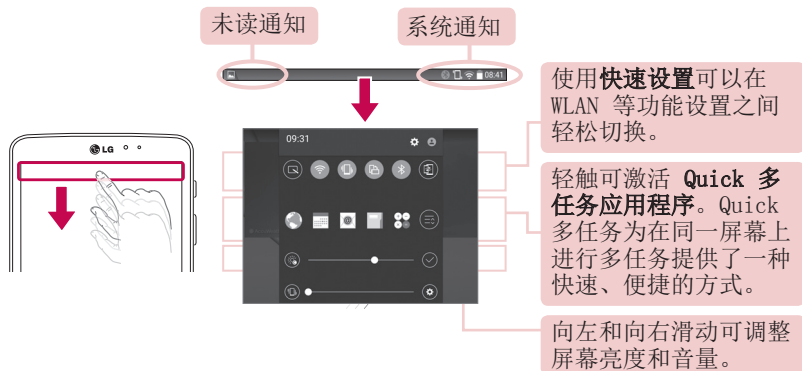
未读通知

系统通知

08:41

LG

09:31

使用**快速设置**可以在 WLAN 等功能设置之间轻松切换。

轻触可激活 **Quick 多任务应用程序**。Quick 多任务为在同一屏幕上进行多任务提供了一种快速、便捷的方式。

向左和向右滑动可调整屏幕亮度和音量。